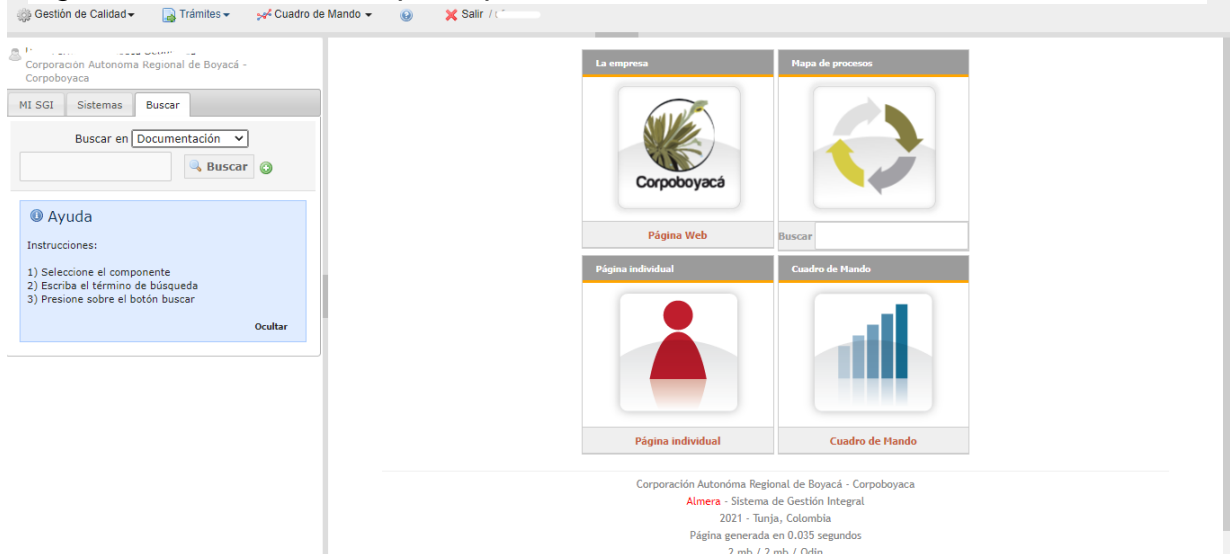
Gestión de Calidad Trámites Cuadro de Mando Salir / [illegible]

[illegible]
Corporación Autonoma Regional de Boyacá - Corpoboyaca

MI SGI Sistemas Buscar

Buscar en Documentación
Buscar

Ayuda
Instrucciones:

1) Seleccione el componente
2) Escriba el término de búsqueda
3) Presione sobre el botón buscar

Ocultar

La empresa
Corpoboyacá
Página Web

Mapa de procesos
Buscar

Página individual
Página individual

Cuadro de Mando
Cuadro de Mando

Corporación Autonóma Regional de Boyacá - Corpoboyaca
Almera - Sistema de Gestión Integral
2021 - Tunja, Colombia
Página generada en 0.035 segundos
2 mb / 2 mb / Odin